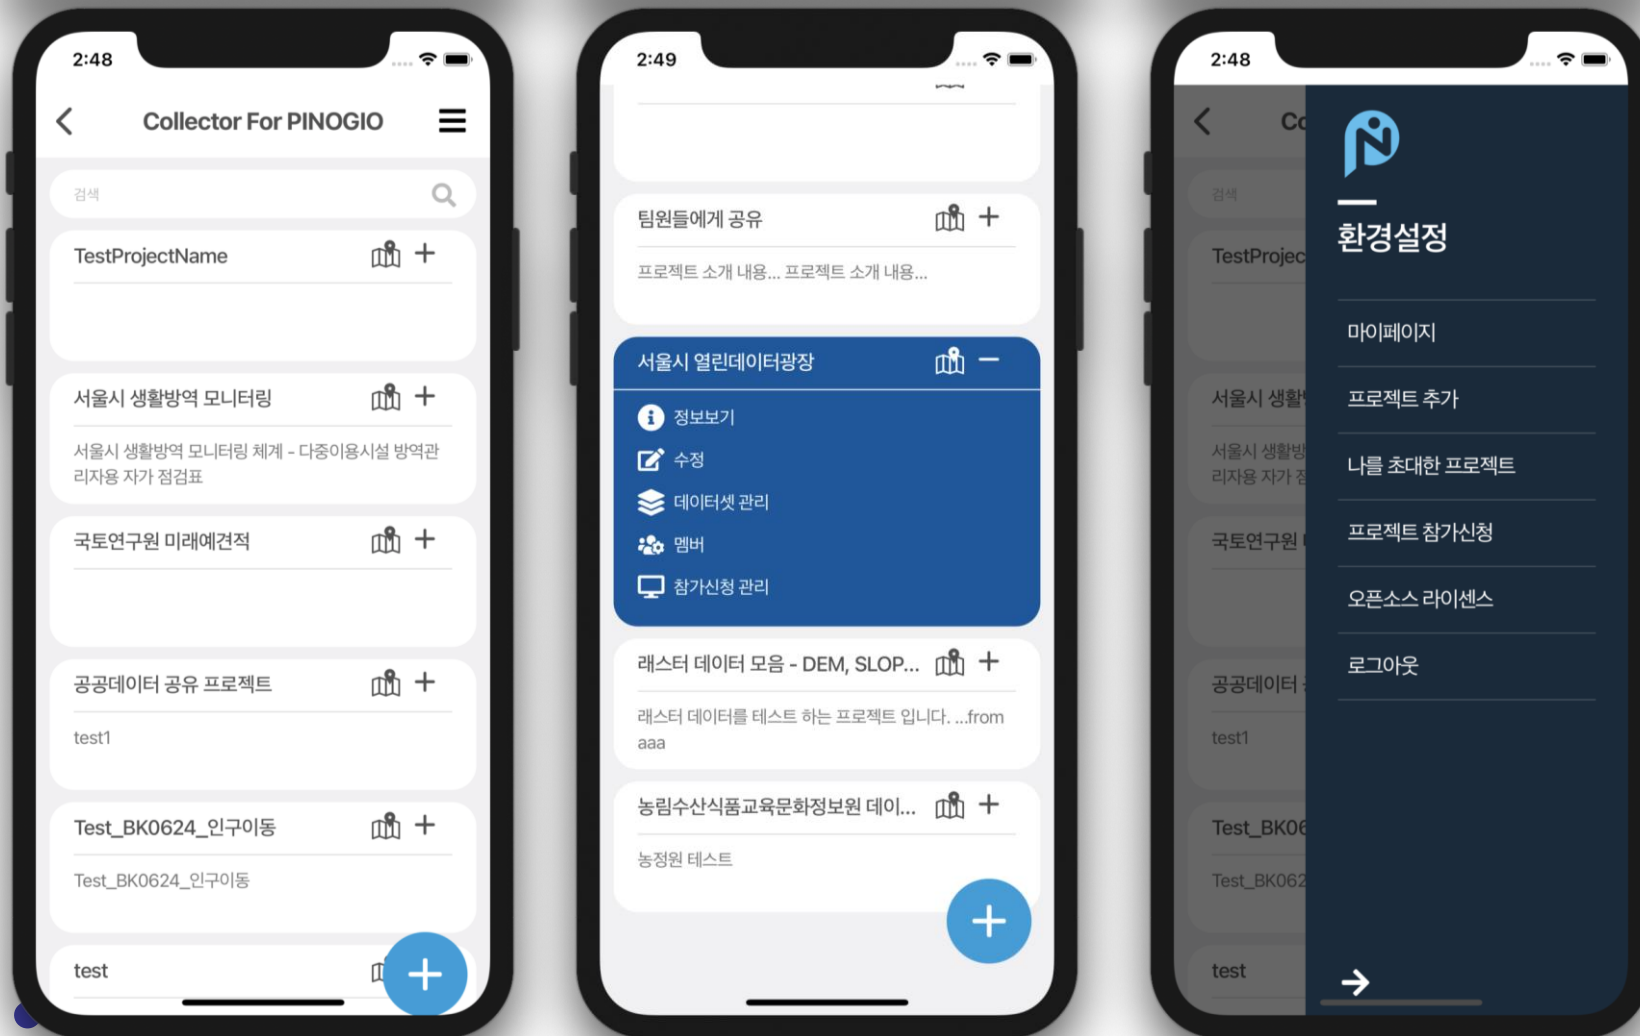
2:48

Collector For PINOGIO

검색

TestProjectName

서울시 생활방역 모니터링

서울시 생활방역 모니터링 체계 - 다중이용시설 방역관리자용 자가 점검표

국토연구원 미래예견적

공공데이터 공유 프로젝트

test1

Test_BK0624_인구이동

Test_BK0624_인구이동

test

2:49

팀원들에게 공유

프로젝트 소개 내용... 프로젝트 소개 내용...

서울시 열린데이터광장

정보보기

수정

데이터셋 관리

멤버

참가신청 관리

래스터 데이터 모음 - DEM, SLOP...

래스터 데이터를 테스트 하는 프로젝트 입니다. ...from aaa

농림수산식품교육문화정보원 데이...

농정원 테스트

2:48

Co

검색

TestProjec

서울시 생활

서울시 생활방
리자용 자가 점

국토연구원

공공데이터

test1

Test_BK06

Test_BK062

test

환경설정

마이페이지

프로젝트 추가

나를 초대한 프로젝트

프로젝트 참가신청

오픈소스 라이센스

로그아웃